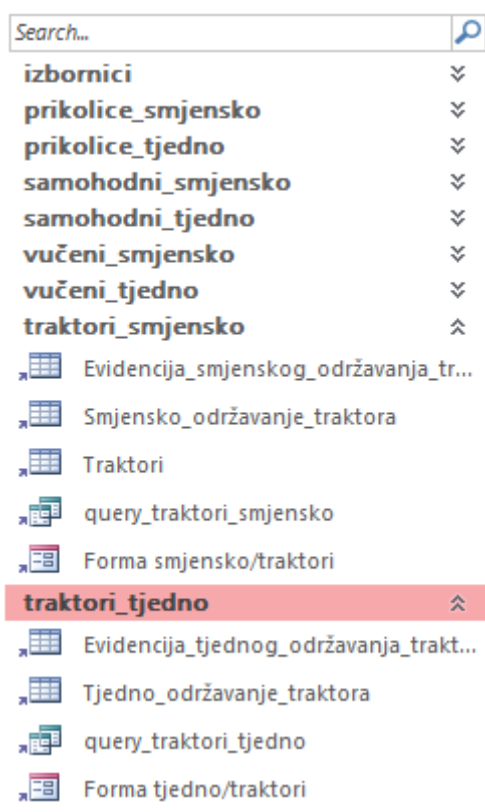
Search...

izbornici
prikolice_smjensko
prikolice_tjedno
samohodni_smjensko
samohodni_tjedno
vučeni_smjensko
vučeni_tjedno
traktori_smjensko
Evidencija_smjenskog_održavanja_tr...
Smjensko_održavanje_traktora
Traktori
query_traktori_smjensko
Forma smjensko/traktori
traktori_tjedno
Evidencija_tjednog_održavanja_trakt...
Tjedno_održavanje_traktora
query_traktori_tjedno
Forma tjedno/traktori